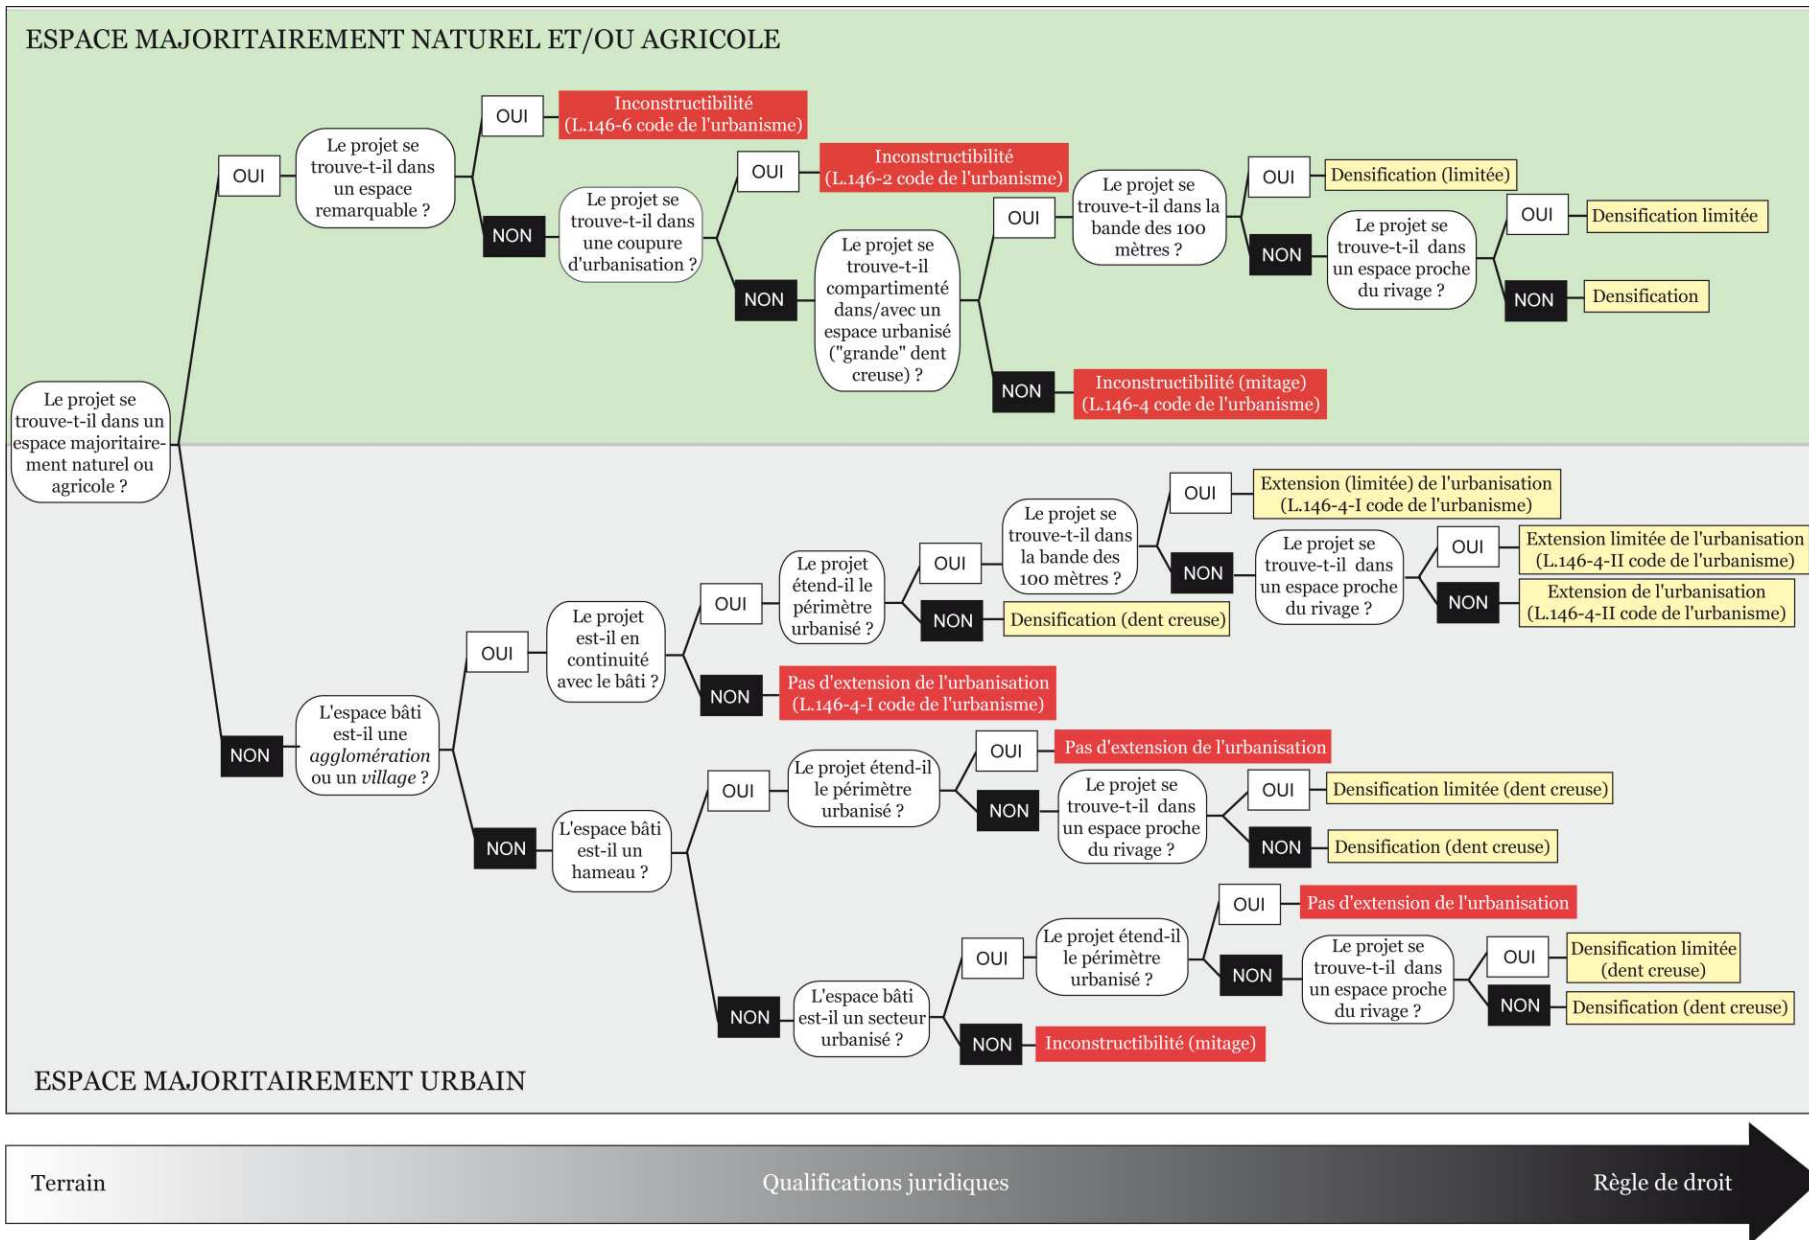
ESPACE MAJORITAIREMENT NATUREL ET/OU AGRICOLE

Le projet se trouve-t-il dans un espace majoritairement naturel ou agricole ?

OUI

Le projet se trouve-t-il dans un espace remarquable ?

OUI

Inconstructibilité (L.146-6 code de l'urbanisme)

NON

Le projet se trouve-t-il dans une coupure d'urbanisation ?

OUI

Inconstructibilité (L.146-2 code de l'urbanisme)

NON

Le projet se trouve-t-il compartimenté dans/avec un espace urbanisé ("grande" dent creuse) ?

OUI

Le projet se trouve-t-il dans la bande des 100 mètres ?

OUI

Densification (limitée)

NON

Le projet se trouve-t-il dans un espace proche du rivage ?

OUI

Densification limitée

NON

Densification

NON

Inconstructibilité (mitage) (L.146-4 code de l'urbanisme)

NON

L'espace bâti est-il une *agglomération* ou un *village* ?

OUI

Le projet est-il en continuité avec le bâti ?

OUI

Le projet étend-il le périmètre urbanisé ?

OUI

Le projet se trouve-t-il dans la bande des 100 mètres ?

OUI

Extension (limitée) de l'urbanisation (L.146-4-I code de l'urbanisme)

NON

Le projet se trouve-t-il dans un espace proche du rivage ?

OUI

Extension limitée de l'urbanisation (L.146-4-II code de l'urbanisme)

NON

Extension de l'urbanisation (L.146-4-II code de l'urbanisme)

NON

Densification (dent creuse)

NON

Pas d'extension de l'urbanisation (L.146-4-I code de l'urbanisme)

NON

L'espace bâti est-il un hameau ?

OUI

Le projet étend-il le périmètre urbanisé ?

OUI

Pas d'extension de l'urbanisation

NON

Le projet se trouve-t-il dans un espace proche du rivage ?

OUI

Densification limitée (dent creuse)

NON

Densification (dent creuse)

NON

L'espace bâti est-il un secteur urbanisé ?

OUI

Le projet étend-il le périmètre urbanisé ?

OUI

Pas d'extension de l'urbanisation

NON

Le projet se trouve-t-il dans un espace proche du rivage ?

OUI

Densification limitée (dent creuse)

NON

Densification (dent creuse)

NON

Inconstructibilité (mitage)

ESPACE MAJORITAIREMENT URBAIN

Terrain

Qualifications juridiques

Règle de droit